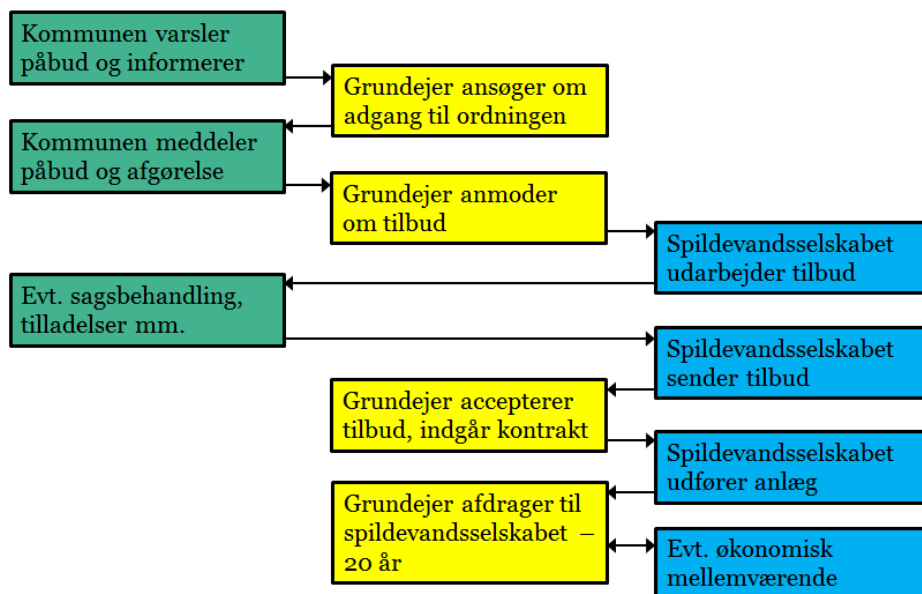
Kommunen varsler påbud og informerer

Grundejer ansøger om adgang til ordningen

Kommunen meddeler påbud og afgørelse

Grundejer anmoder om tilbud

Spildevandsselskabet udarbejder tilbud

Evt. sagsbehandling, tilladelser mm.

Spildevandsselskabet sender tilbud

Grundejer accepterer tilbud, indgår kontrakt

Spildevandsselskabet udfører anlæg

Grundejer afdrager til spildevandsselskabet – 20 år

Evt. økonomisk mellemværende